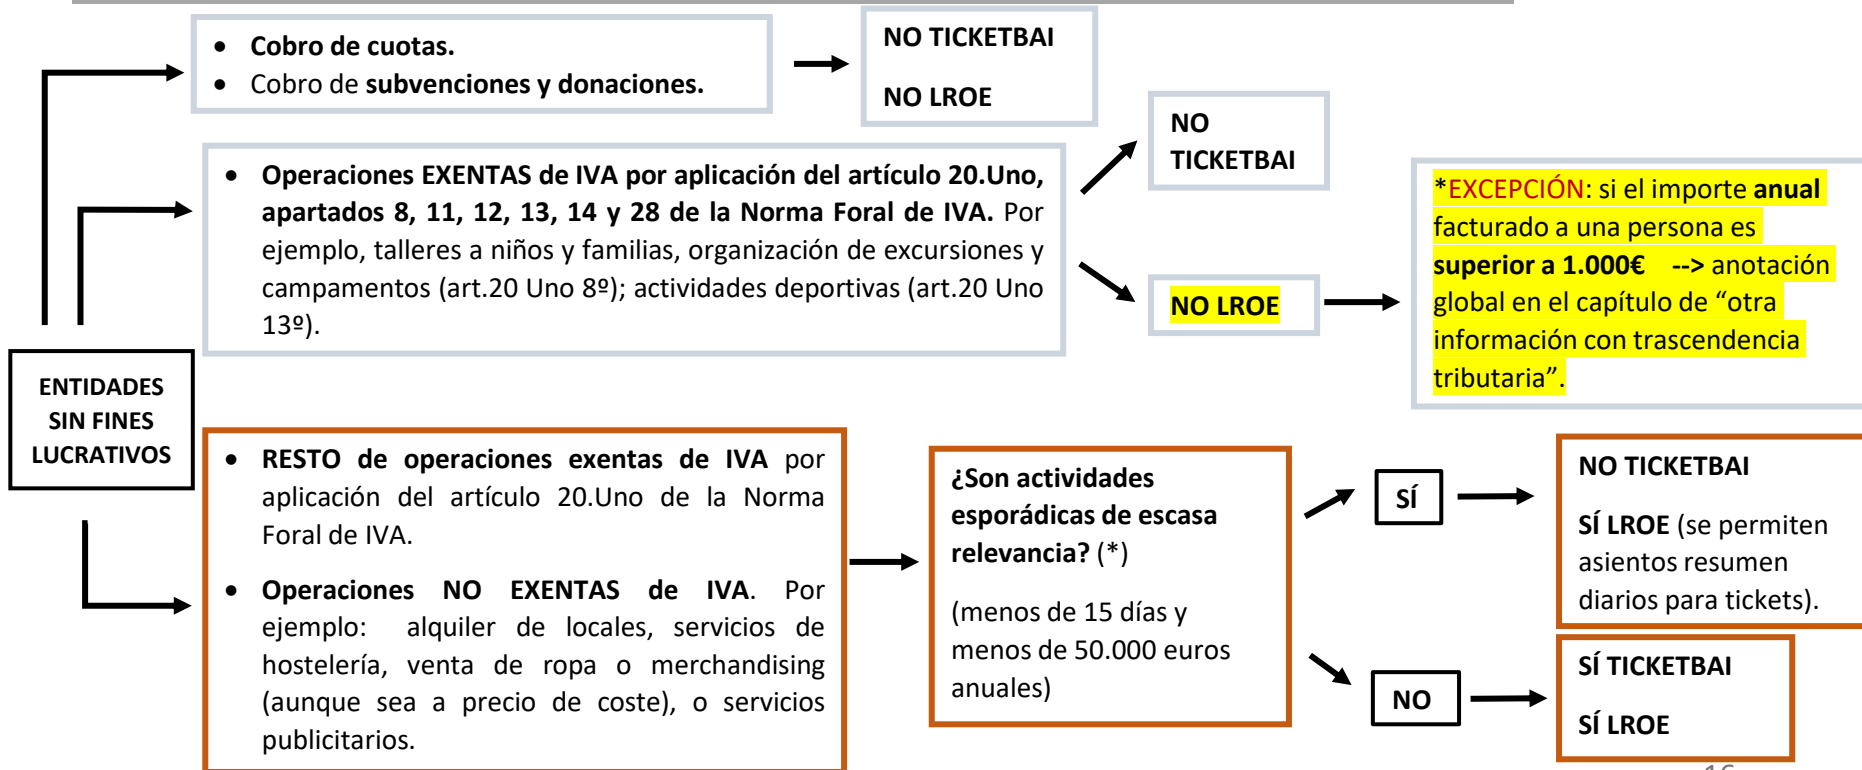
- Cobro de cuotas.
- Cobro de subvenciones y donaciones.

NO TICKETBAI

NO LROE

- Operaciones EXENTAS de IVA por aplicación del artículo 20.Uno, apartados 8, 11, 12, 13, 14 y 28 de la Norma Foral de IVA. Por ejemplo, talleres a niños y familias, organización de excursiones y campamentos (art.20 Uno 8º); actividades deportivas (art.20 Uno 13º).

NO TICKETBAI

NO LROE

*EXCEPCIÓN: si el importe anual facturado a una persona es superior a 1.000€ --> anotación global en el capítulo de "otra información con trascendencia tributaria".

ENTIDADES SIN FINES LUCRATIVOS

- RESTO de operaciones exentas de IVA por aplicación del artículo 20.Uno de la Norma Foral de IVA.
- Operaciones NO EXENTAS de IVA. Por ejemplo: alquiler de locales, servicios de hostelería, venta de ropa o merchandising (aunque sea a precio de coste), o servicios publicitarios.

¿Son actividades esporádicas de escasa relevancia? (*)

(menos de 15 días y menos de 50.000 euros anuales)

SÍ

NO TICKETBAI

SÍ LROE (se permiten asientos resumen diarios para tickets).

NO

SÍ TICKETBAI

SÍ LROE